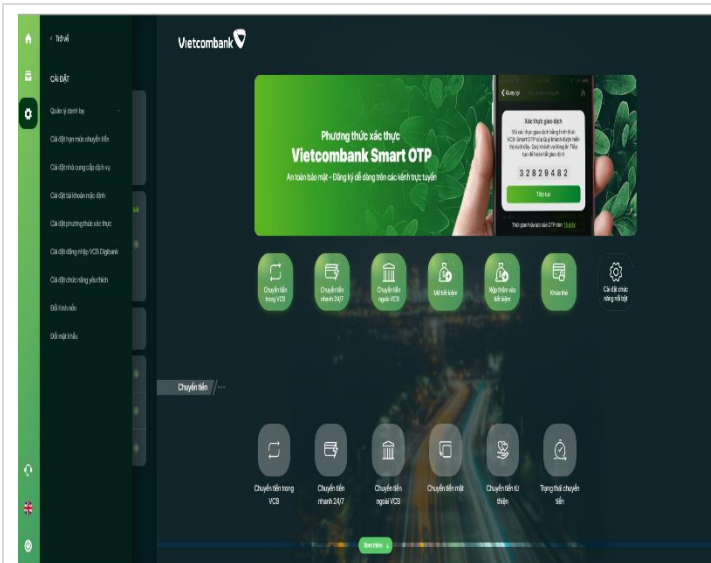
< Trở về

CÀI ĐẶT

Quản lý danh bạ

Cài đặt hạn mức chuyển tiền

Cài đặt nhà cung cấp dịch vụ

Cài đặt tài khoản mặc định

Cài đặt phương thức xác thực

Cài đặt đăng nhập VCB Digibank

Cài đặt chức năng yêu thích

Đổi hình nền

Đổi mật khẩu

Vietcombank

Phương thức xác thực
Vietcombank Smart OTP
An toàn bảo mật - Đăng ký dễ dàng trên các kênh trực tuyến

< Quay lại

Xác thực giao dịch

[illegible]

32829482

Tiếp tục

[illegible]

Chuyển tiền trong VCB

Chuyển tiền nhanh 24/7

Chuyển tiền ngoài VCB

Mở tiết kiệm

Nộp thêm vào tiết kiệm

Khóa thẻ

Cài đặt chức năng nổi bật

Chuyển tiền

Chuyển tiền trong VCB

Chuyển tiền nhanh 24/7

Chuyển tiền ngoài VCB

Chuyển tiền mặt

Chuyển tiền từ thiện

Trạng thái chuyển tiền

Xem thêm